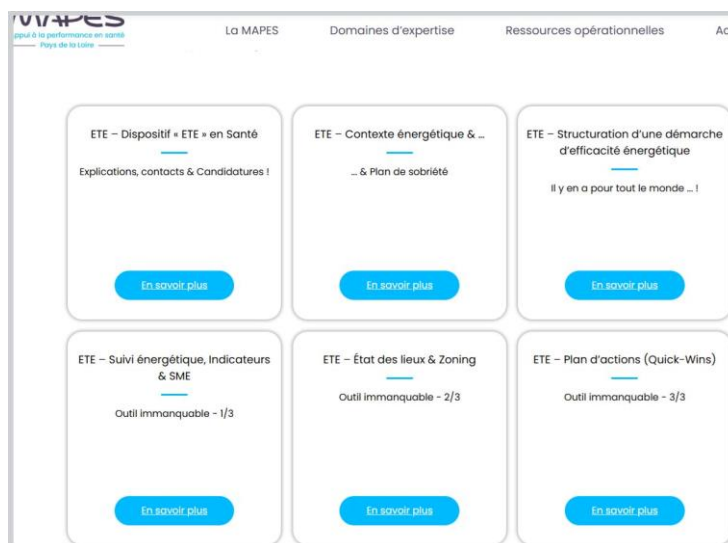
MAPES
ppui à la performance en santé
Pays de la Loire

La MAPES
Domaines d'expertise
Ressources opérationnelles
Ac

ETE – Dispositif « ETE » en Santé

Explications, contacts & Candidatures !

En savoir plus

ETE – Contexte énergétique & ...

... & Plan de sobriété

En savoir plus

ETE – Structuration d'une démarche d'efficacité énergétique

Il y en a pour tout le monde ... !

En savoir plus

ETE – Suivi énergétique, Indicateurs & SME

Outil immanquable - 1/3

En savoir plus

ETE – État des lieux & Zoning

Outil immanquable - 2/3

En savoir plus

ETE – Plan d'actions (Quick-Wins)

Outil immanquable - 3/3

En savoir plus